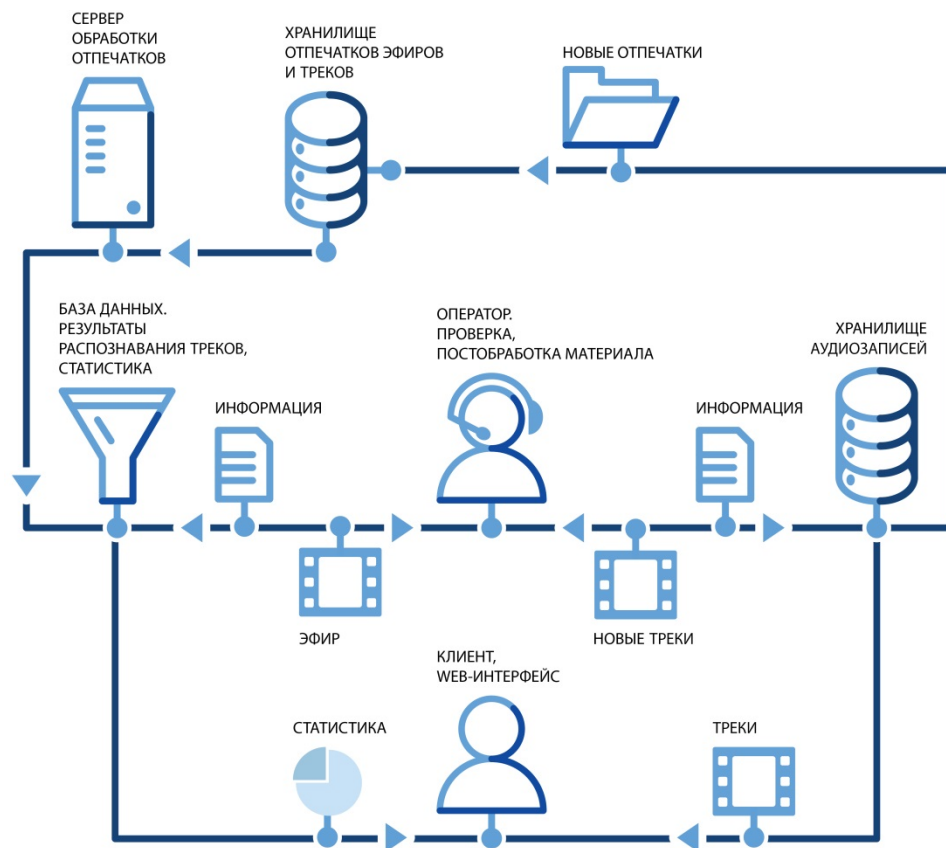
СЕРВЕР ОБРАБОТКИ ОТПЕЧАТКОВ

ХРАНИЛИЩЕ ОТПЕЧАТКОВ ЭФИРОВ И ТРЕКОВ

НОВЫЕ ОТПЕЧАТКИ

БАЗА ДАННЫХ. РЕЗУЛЬТАТЫ РАСПОЗНАВАНИЯ ТРЕКОВ, СТАТИСТИКА

ОПЕРАТОР. ПРОВЕРКА, ПОСТОБРАБОТКА МАТЕРИАЛА

ХРАНИЛИЩЕ АУДИОЗАПИСЕЙ

ИНФОРМАЦИЯ

ИНФОРМАЦИЯ

ЭФИР

НОВЫЕ ТРЕКИ

КЛИЕНТ, WEB-ИНТЕРФЕЙС

СТАТИСТИКА

ТРЕКИ